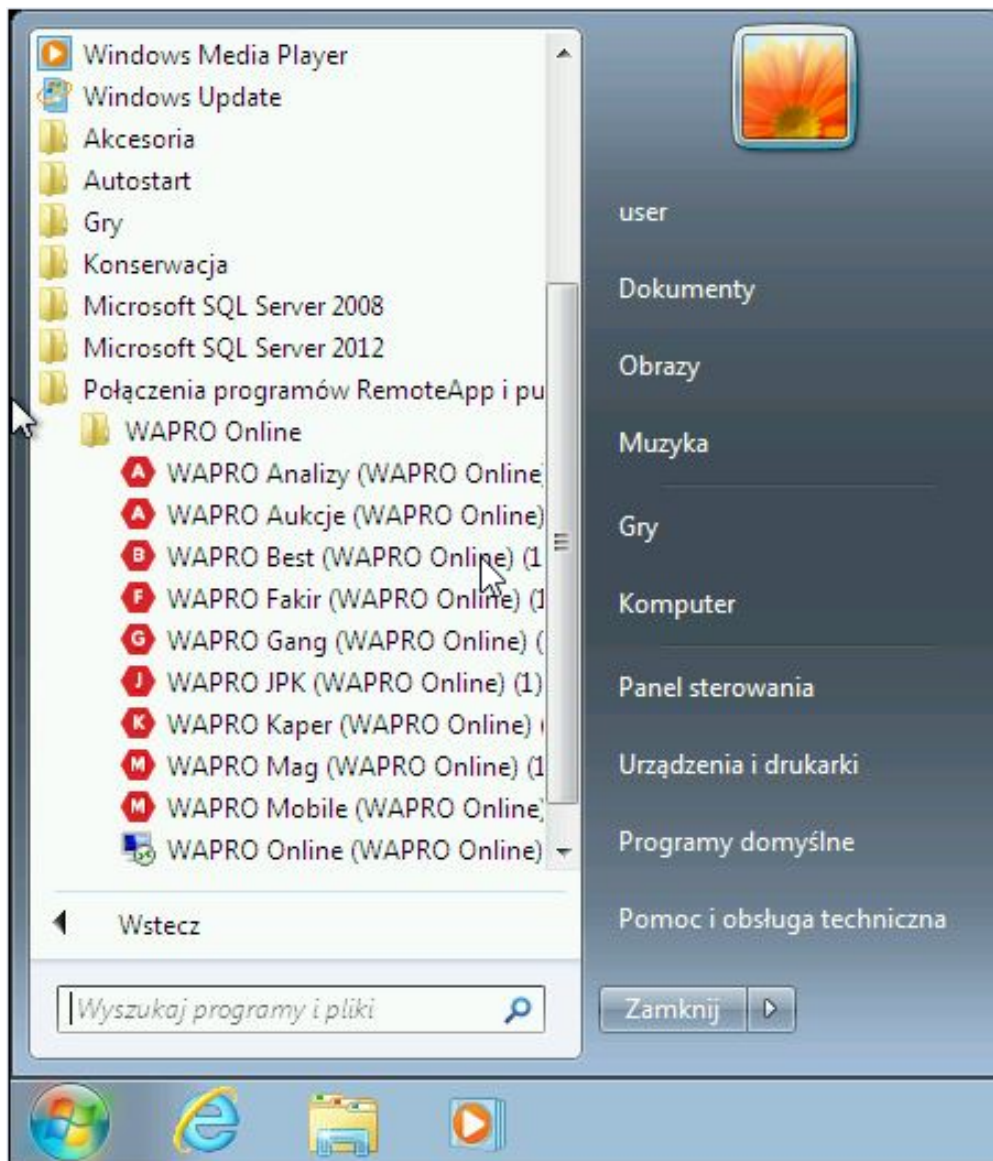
Windows Media Player
Windows Update
Akcesoria
Autostart
Gry
Konserwacja
Microsoft SQL Server 2008
Microsoft SQL Server 2012
Połączenia programów RemoteApp i pu
WAPRO Online
WAPRO Analizy (WAPRO Online)
WAPRO Aukcje (WAPRO Online)
WAPRO Best (WAPRO Online) (1
WAPRO Fakir (WAPRO Online) (1
WAPRO Gang (WAPRO Online) (
WAPRO JPK (WAPRO Online) (1)
WAPRO Kaper (WAPRO Online) (
WAPRO Mag (WAPRO Online) (1
WAPRO Mobile (WAPRO Online)
WAPRO Online (WAPRO Online)
Wstecz
Wyszukaj programy i pliki

user
Dokumenty
Obrazy
Muzyka
Gry
Komputer
Panel sterowania
Urządzenia i drukarki
Programy domyślne
Pomoc i obsługa techniczna
Zamknij